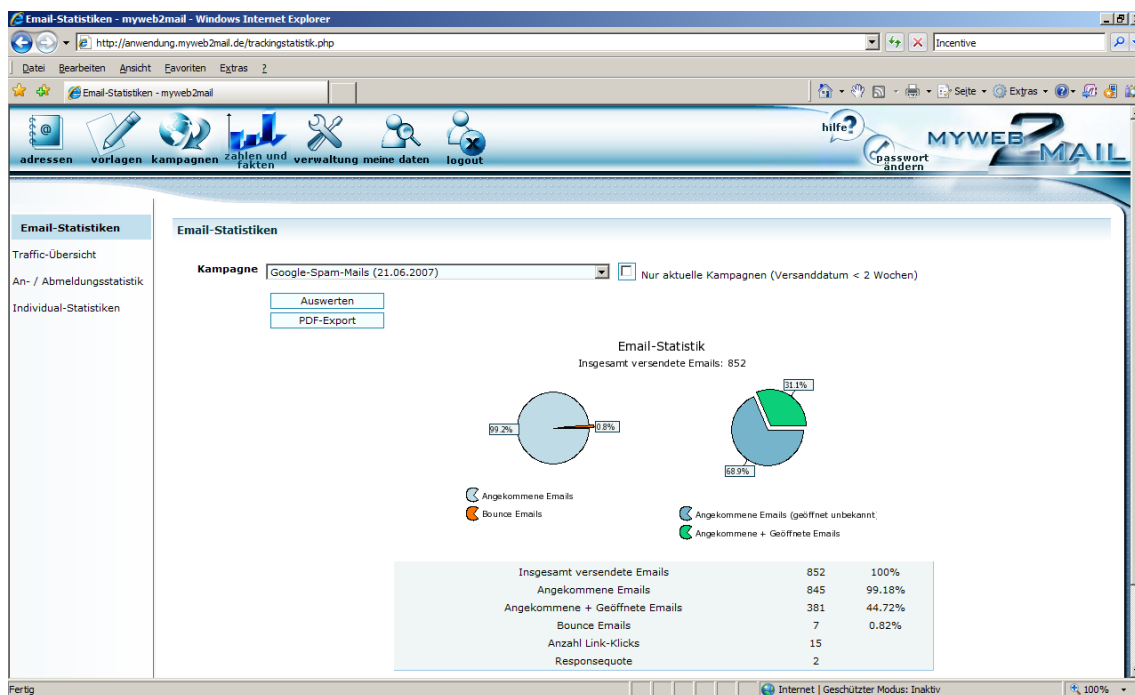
Email-Statistiken - myweb2mail - Windows Internet Explorer

http://anwendung.myweb2mail.de/trackingstatistik.php

Incentive

Datei Bearbeiten Ansicht Favoriten Extras ?

Email-Statistiken - myweb2mail

Seite Extras

adressen vorlagen kampagnen zahlen und fakten verwaltung meine daten logout

hilfe passwort ändern

MYWEB2MAIL

Email-Statistiken

Traffic-Übersicht

An- / Abmeldungsstatistik

Individual-Statistiken

Email-Statistiken

Kampagne Google-Spam-Mails (21.06.2007)

Nur aktuelle Kampagnen (Versanddatum < 2 Wochen)

Auswerten

PDF-Export

Email-Statistik

Insgesamt versendete Emails: 852

99.2%

0.8%

31.1%

68.9%

Angekommene Emails

Bounce Emails

Angekommene Emails (geöffnet unbekannt

Angekommene + Geöffnete Emails

| | | |
|---|---|---|
| Insgesamt versendete Emails | 852 | 100% |
| Angekommene Emails | 845 | 99.18% |
| Angekommene + Geöffnete Emails | 381 | 44.72% |
| Bounce Emails | 7 | 0.82% |
| Anzahl Link-Klicks | 15 | |
| Responsequote | 2 | |

Fertig

Internet | Geschützter Modus: Inaktiv

100%